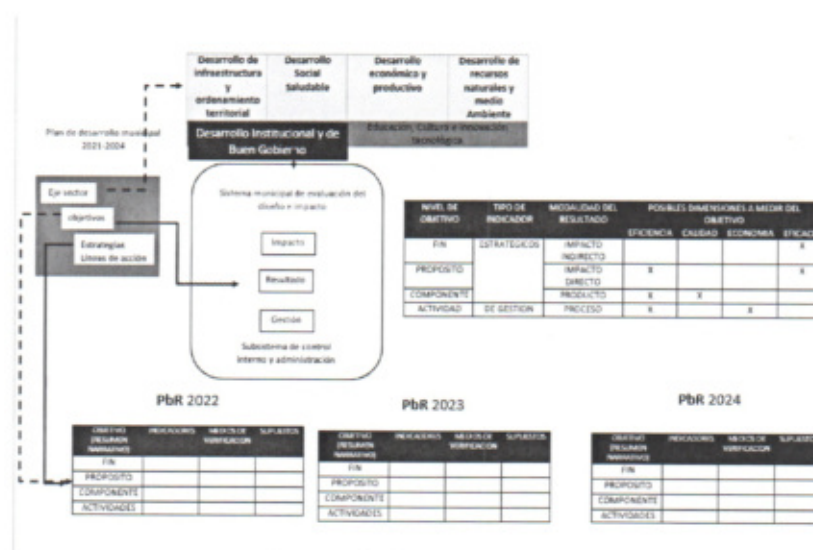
| Desarrollo de infraestructura y ordenamiento territorial | Desarrollo Social Saludable | Desarrollo económico y productivo | Desarrollo de recursos naturales y medio Ambiente |
|---|---|---|---|

Desarrollo Institucional y de Buen Gobierno

Educación, Cultura e innovación tecnológica

Plan de desarrollo municipal 2021-2024

Eje rector

objetivos

Estrategias
Líneas de acción

Sistema municipal de evaluación del diseño e impacto

Impacto

Resultado

Gestión

Subsistema de control interno y administración

| NIVEL DE OBJETIVO | TIPO DE INDICADOR | MODALIDAD DEL RESULTADO | EFICIENCIA | CALIDAD | ECONOMIA | EFICAC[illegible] |
|---|---|---|---|---|---|---|
| | | | POSIBLES DIMENSIONES A MEDIR DEL OBJETIVO | | | |
| FIN | ESTRATEGICOS | IMPACTO INDIRECTO | | | | X |
| PROPOSITO | | IMPACTO DIRECTO | X | | | X |
| COMPONENTE | | PRODUCTO | X | X | | |
| ACTIVIDAD | DE GESTION | PROCESO | X | | X | |

PbR 2022

| OBJETIVO (RESUMEN NARRATIVO) | INDICADORES | MEDIOS DE VERIFICACION | SUPUESTOS |
|---|---|---|---|
| FIN | | | |
| PROPOSITO | | | |
| COMPONENTE | | | |
| ACTIVIDADES | | | |

PbR 2023

| OBJETIVO (RESUMEN NARRATIVO) | INDICADORES | MEDIOS DE VERIFICACION | SUPUESTOS |
|---|---|---|---|
| FIN | | | |
| PROPOSITO | | | |
| COMPONENTE | | | |
| ACTIVIDADES | | | |

PbR 2024

| OBJETIVO (RESUMEN NARRATIVO) | INDICADORES | MEDIOS DE VERIFICACION | SUPUESTOS |
|---|---|---|---|
| FIN | | | |
| PROPOSITO | | | |
| COMPONENTE | | | |
| ACTIVIDADES | | | |